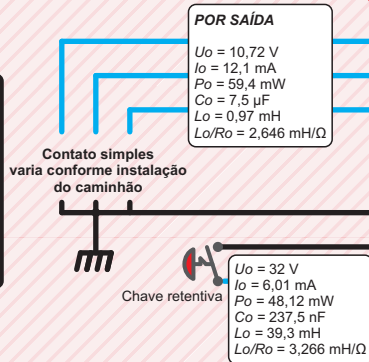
POR SAÍDA

Uo = 10,72 V
Io = 12,1 mA
Po = 59,4 mW
Co = 7,5 µF
Lo = 0,97 mH
Lo/Ro = 2,646 mH/Ω

Contato simples varia conforme instalação do caminhão

Chave retentiva

Uo = 32 V
Io = 6,01 mA
Po = 48,12 mW
Co = 237,5 nF
Lo = 39,3 mH
Lo/Ro = 3,266 mH/Ω